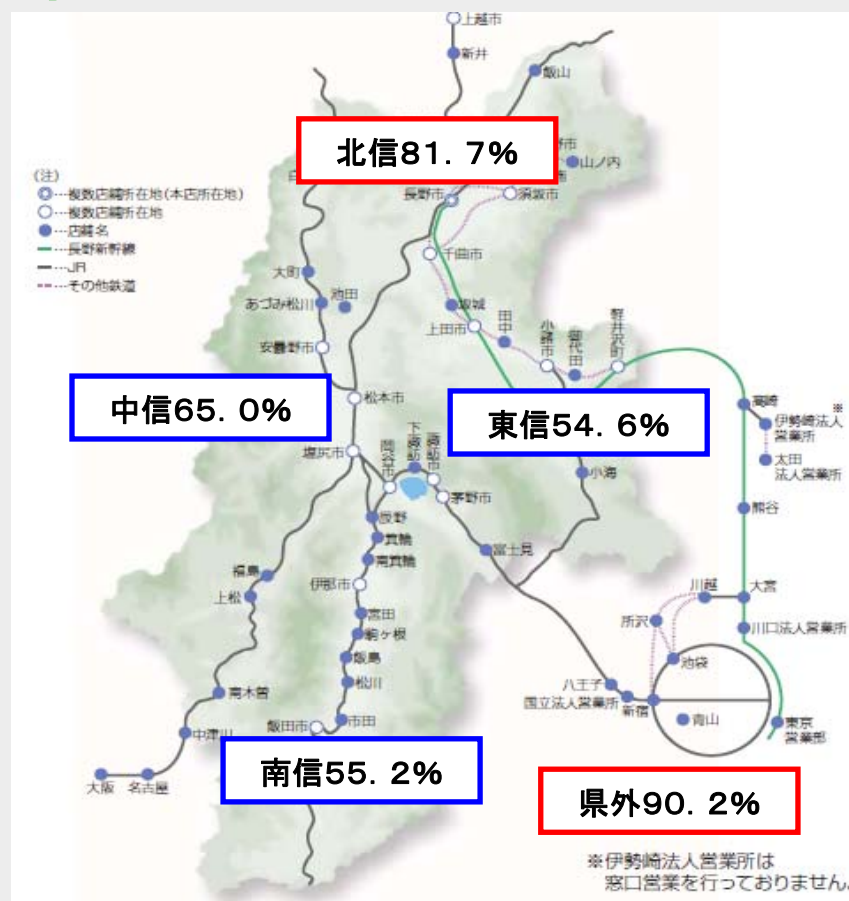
(注)
…複数店舗所在地(本店所在地)
…複数店舗所在地
…店舗名
…長野新幹線
…JR
…その他鉄道

上越市
新井
飯山
北信81.7%
山ノ内
長野市
須坂市
千曲市
大町
池田
あづみ松川
坂城
上田市
田中
小諸市
御代田
軽井沢町
安曇野市
中信65.0%
松本市
東信54.6%
高崎
伊勢崎法人営業所※
太田法人営業所
塩尻市
岡谷市
下諏訪
諏訪市
茅野市
小海
熊谷
辰野
箕輪
南箕輪
富士見
伊那市
福島
上松
宮田
駒ヶ根
飯島
松川
南木曽
川越
大宮
所沢
川口法人営業所
池袋
八王子
国立法人営業所
新宿
青山
飯田市
市田
中津川
東京営業部
大阪
名古屋
南信55.2%
県外90.2%
※伊勢崎法人営業所は窓口営業を行っておりません。